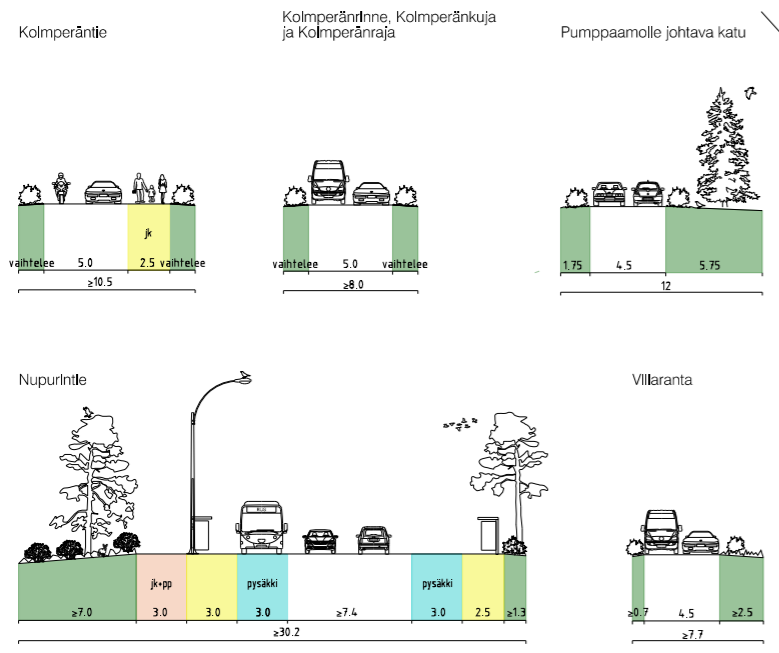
Kolmperäntie

Kolmperänrinne, Kolmperänkuja ja Kolmperänraja

Pumppaamolle johtava katu

jk

vaihtelee 5.0 2.5 vaihtelee

≥10.5

vaihtelee 5.0 vaihtelee

≥8.0

1.75 4.5 5.75

12

Nupurintie

Villaranta

jk+pp

pysäkki

pysäkki

≥7.0 3.0 3.0 3.0 ≥7.4 3.0 2.5 ≥1.3

≥30.2

≥0.7 4.5 ≥2.5

≥7.7